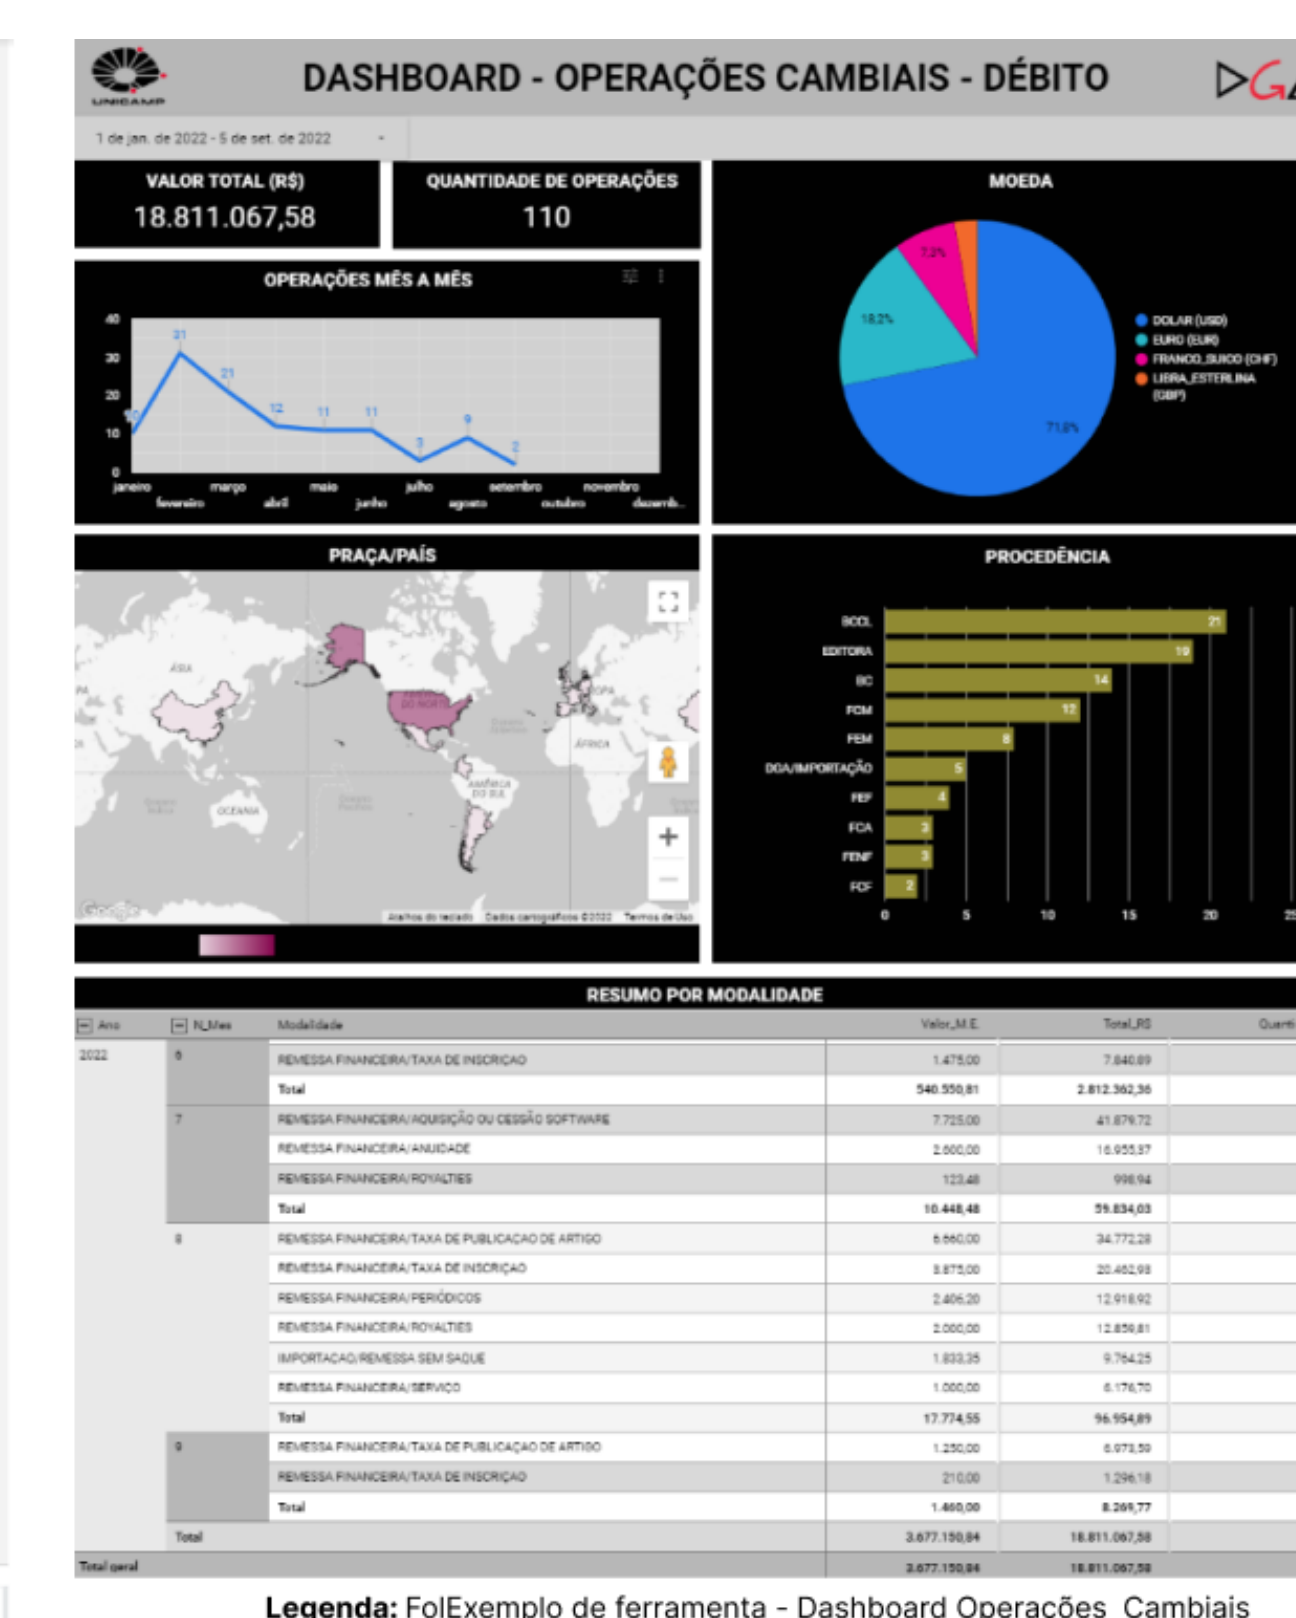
UNICAMP

DASHBOARD - OPERAÇÕES CAMBIAIS - DÉBITO

▷G

1 de jan. de 2022 - 5 de set. de 2022

VALOR TOTAL (R$)
18.811.067,58

QUANTIDADE DE OPERAÇÕES
110

MOEDA

7,3%
18,2%
71,8%

DOLAR (USD)
EURO (EUR)
FRANCO_SUICO (CHF)
LIBRA_ESTERLINA (GBP)

OPERAÇÕES MÊS A MÊS

40
30
20
10
0

10
31
21
12
11
11
3
9
2

janeiro
fevereiro
março
abril
maio
junho
julho
agosto
setembro
outubro
novembro
dezemb...

PRAÇA/PAÍS

ÁSIA
OCEANIA
AMÉRICA DO NORTE
AMÉRICA DO SUL
ÁFRICA
EUROPA

Google
Atalhos do teclado Dados cartográficos ©2022 Termos de Uso

PROCEDÊNCIA

BCCL 21
EDITORA 19
BC 14
FCM 12
FEM 8
DGA/IMPORTAÇÃO 5
FEF 4
FCA 3
FENF 3
FCF 2

0 5 10 15 20 25

RESUMO POR MODALIDADE

| Ano | N_Mes | Modalidade | Valor_M.E. | Total_R$ | Quant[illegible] |
|---|---|---|---|---|---|
| 2022 | 6 | REMESSA FINANCEIRA/TAXA DE INSCRIÇAO | 1.475,00 | 7.840,09 | |
| | | Total | 540.550,81 | 2.812.362,36 | |
| | 7 | REMESSA FINANCEIRA/AQUISIÇÃO OU CESSÃO SOFTWARE | 7.725,00 | 41.879,72 | |
| | | REMESSA FINANCEIRA/ANUIDADE | 2.600,00 | 16.955,37 | |
| | | REMESSA FINANCEIRA/ROYALTIES | 123,48 | 998,94 | |
| | | Total | 10.448,48 | 59.834,03 | |
| | 8 | REMESSA FINANCEIRA/TAXA DE PUBLICACAO DE ARTIGO | 6.660,00 | 34.772,28 | |
| | | REMESSA FINANCEIRA/TAXA DE INSCRIÇAO | 3.875,00 | 20.462,98 | |
| | | REMESSA FINANCEIRA/PERIÓDICOS | 2.406,20 | 12.918,92 | |
| | | REMESSA FINANCEIRA/ROYALTIES | 2.000,00 | 12.859,81 | |
| | | IMPORTACAO/REMESSA SEM SAQUE | 1.833,35 | 9.764,25 | |
| | | REMESSA FINANCEIRA/SERVIÇO | 1.000,00 | 6.176,70 | |
| | | Total | 17.774,55 | 96.954,89 | |
| | 9 | REMESSA FINANCEIRA/TAXA DE PUBLICAÇAO DE ARTIGO | 1.250,00 | 6.973,59 | |
| | | REMESSA FINANCEIRA/TAXA DE INSCRIÇAO | 210,00 | 1.296,18 | |
| | | Total | 1.460,00 | 8.269,77 | |
| | Total | | 3.677.150,84 | 18.811.067,58 | |
| Total geral | | | 3.677.150,84 | 18.811.067,58 | |

Legenda: FolExemplo de ferramenta - Dashboard Operações Cambiais